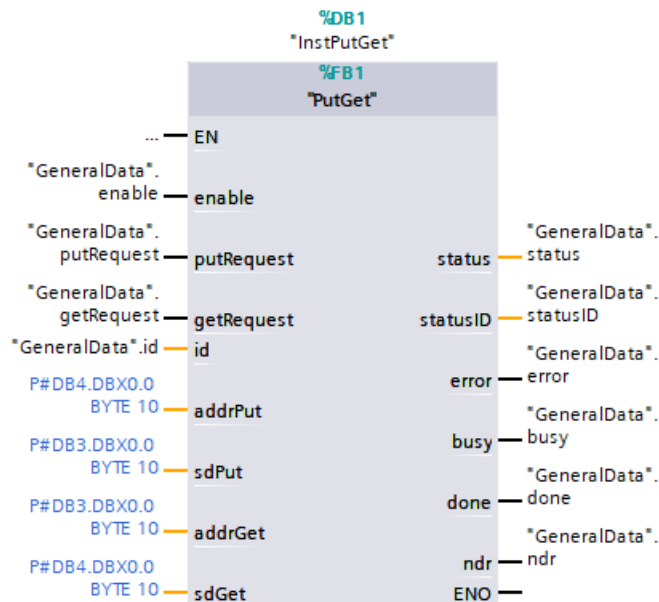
%DB1
"InstPutGet"

%FB1
"PutGet"

... EN

"GeneralData".
enable enable

"GeneralData".
putRequest putRequest

"GeneralData".
getRequest getRequest

"GeneralData".id id

P#DB4.DBX0.0
BYTE 10 addrPut

P#DB3.DBX0.0
BYTE 10 sdPut

P#DB3.DBX0.0
BYTE 10 addrGet

P#DB4.DBX0.0
BYTE 10 sdGet

status "GeneralData".
status

statusID "GeneralData".
statusID

error "GeneralData".
error

busy "GeneralData".
busy

done "GeneralData".
done

ndr "GeneralData".
ndr

ENO